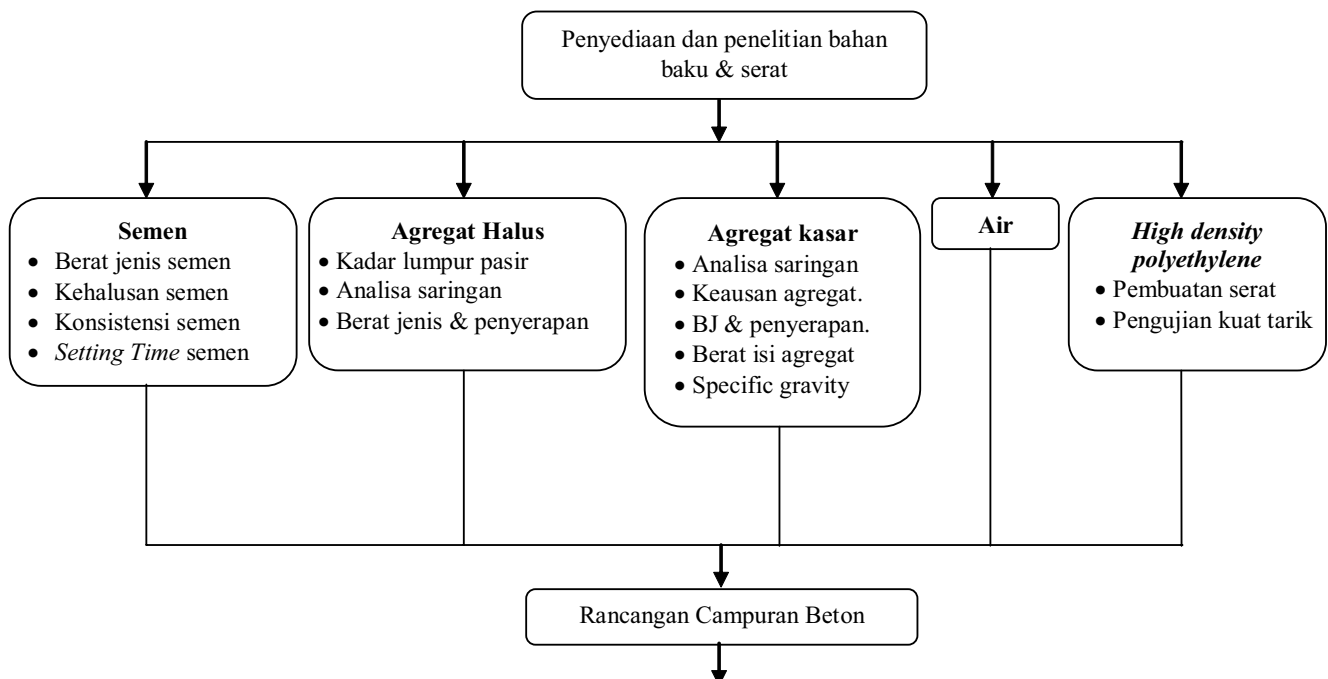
Penyediaan dan penelitian bahan baku & serat

Semen
• Berat jenis semen
• Kehalusan semen
• Konsistensi semen
• Setting Time semen

Agregat Halus
• Kadar lumpur pasir
• Analisa saringan
• Berat jenis & penyerapan

Agregat kasar
• Analisa saringan
• Keausan agregat.
• BJ & penyerapan.
• Berat isi agregat
• Specific gravity

Air

High density polyethylene
• Pembuatan serat
• Pengujian kuat tarik

Rancangan Campuran Beton